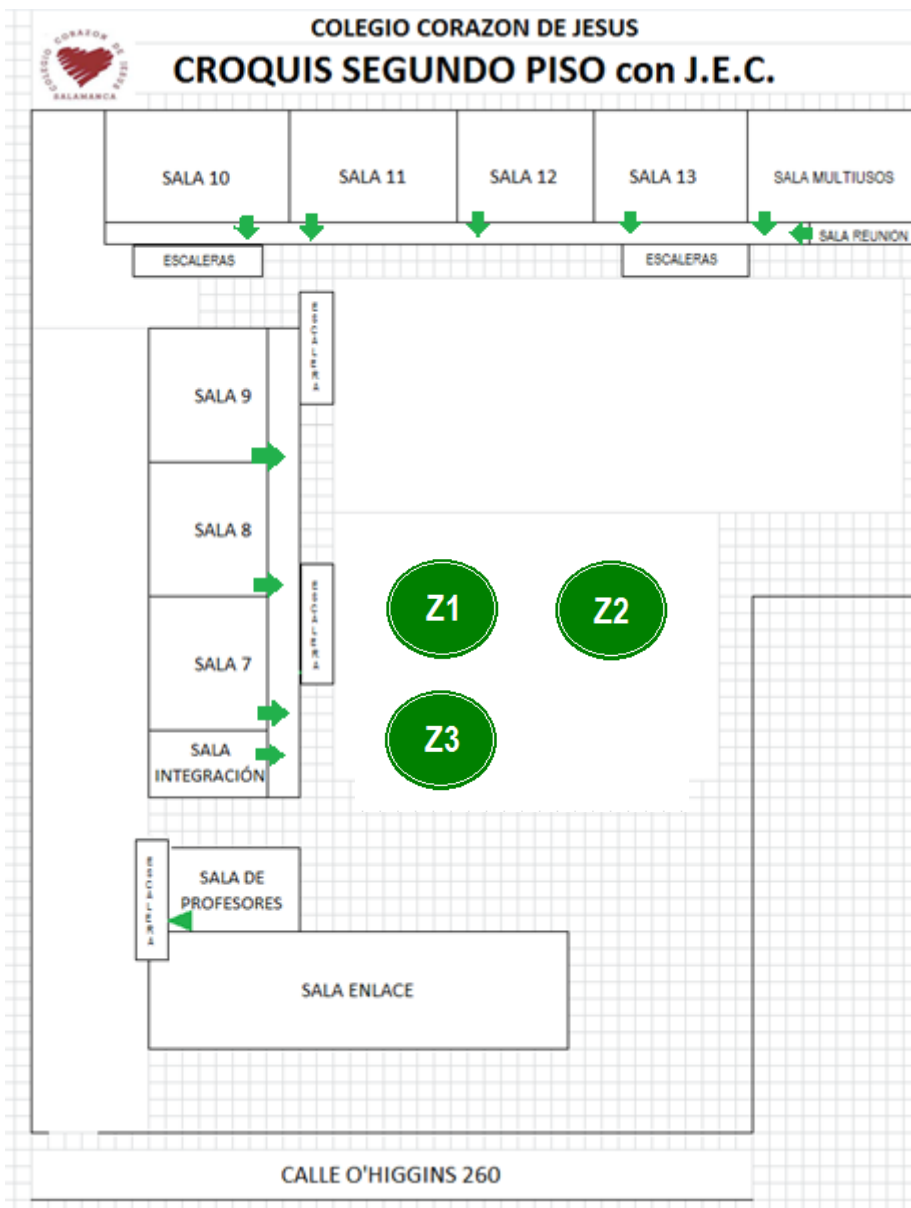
COLEGIO CORAZON DE JESUS SALAMANCA

COLEGIO CORAZON DE JESUS
CROQUIS SEGUNDO PISO con J.E.C.

SALA 10
SALA 11
SALA 12
SALA 13
SALA MULTIUSOS
SALA REUNION
ESCALERAS
ESCALERAS
ESCALERA
SALA 9
SALA 8
ESCALERA
SALA 7
SALA INTEGRACIÓN
Z1
Z2
Z3
ESCALERA
SALA DE PROFESORES
SALA ENLACE
CALLE O'HIGGINS 260